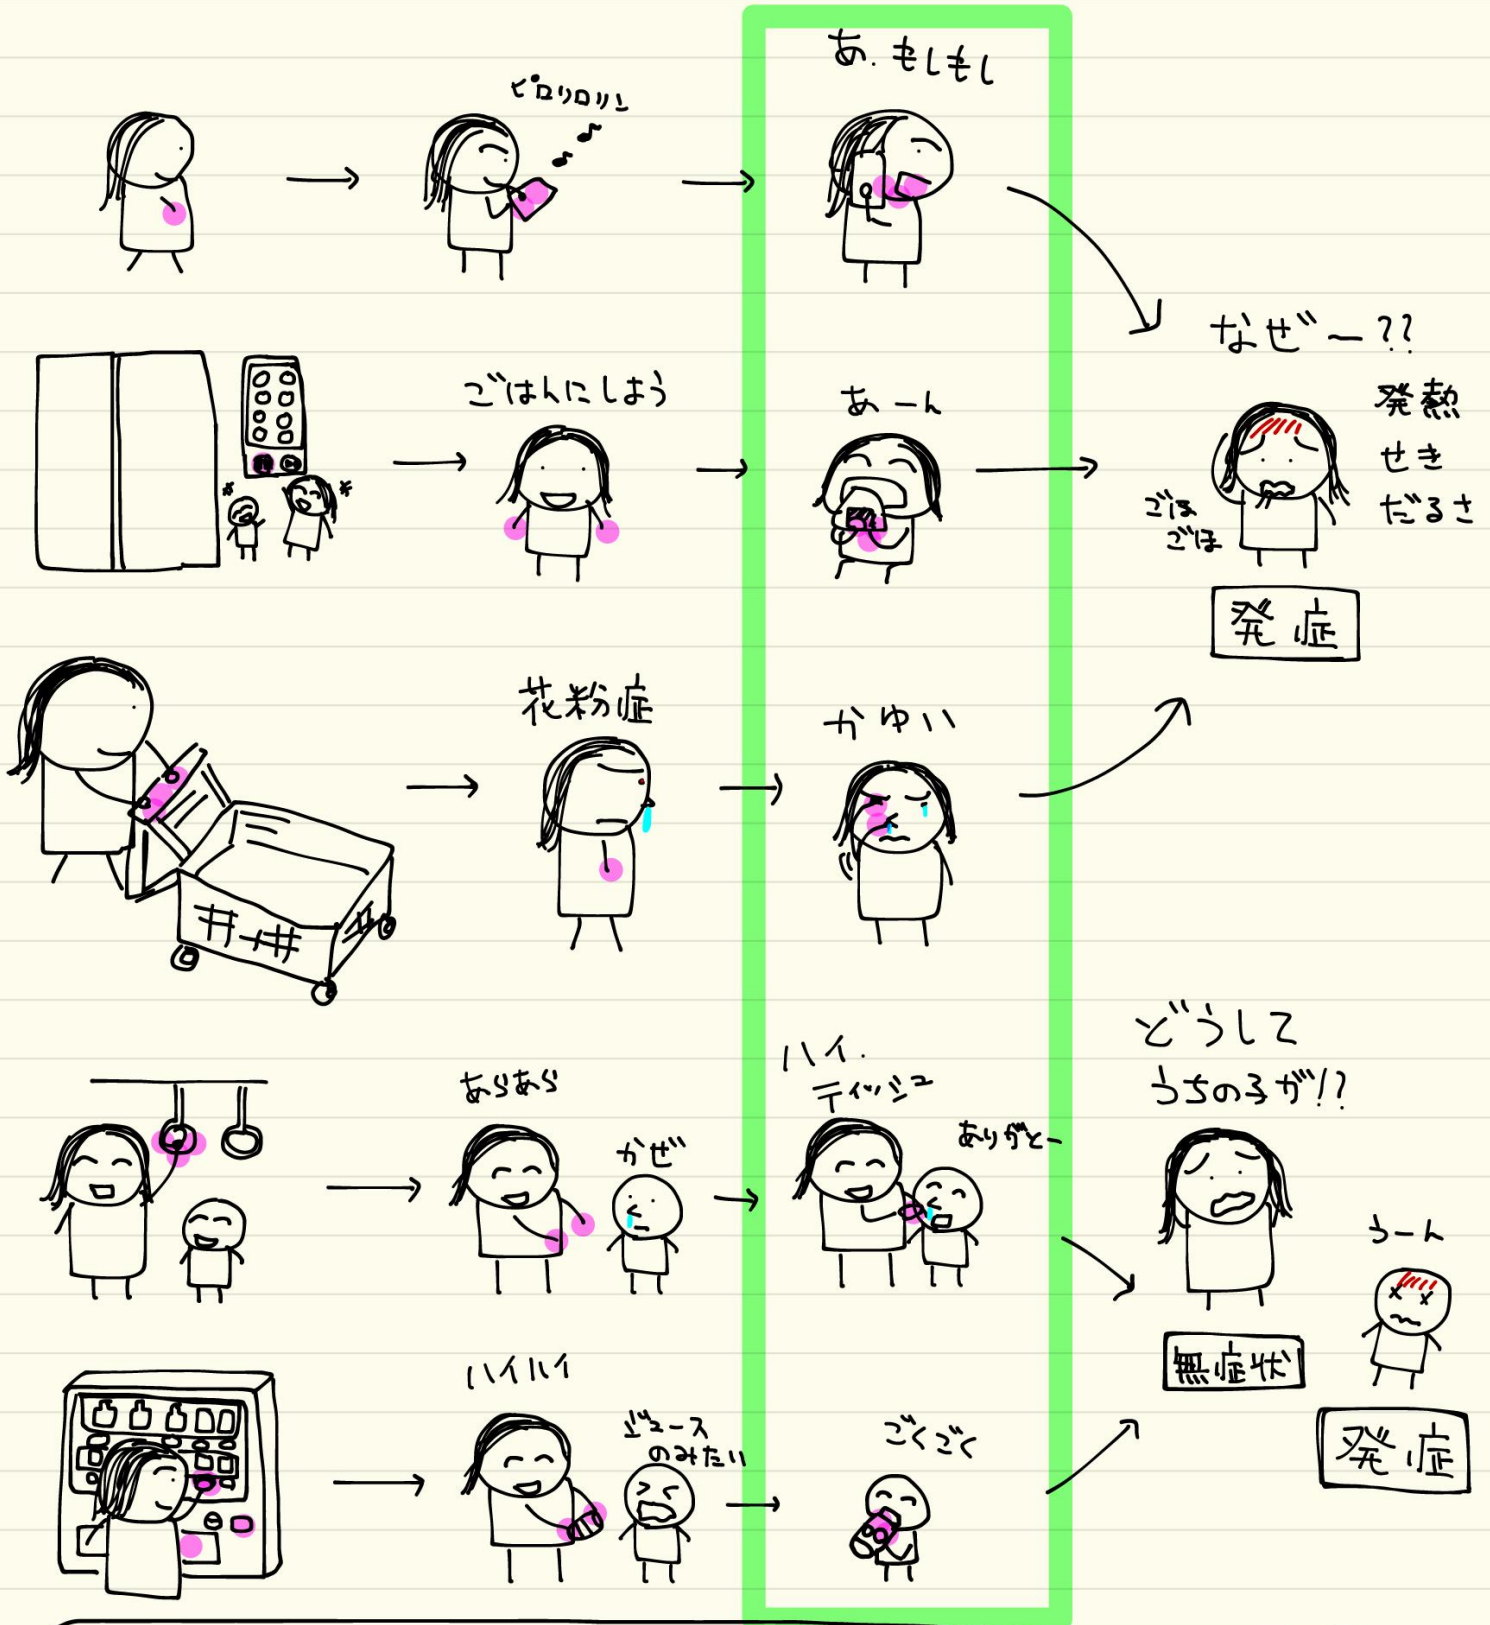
ピロリロリン

あ、もしもし

なぜ〜??

ごはんにしよう

あーん

発熱
せき
だるさ

ごほ
ごほ

発症

花粉症

かゆい

どうして
うちの子が!?

あらあら

かぜ

ハイ、
ティッシュ

ありがとー

うーん

無症状

ハイハイ

ジュース
のみたい

ごくごく

発症